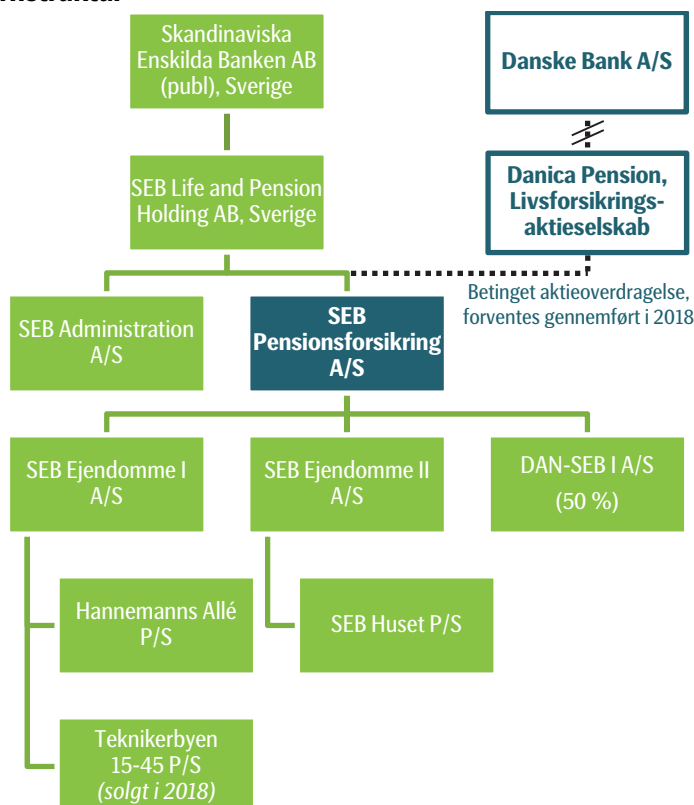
Skandinaviska Enskilda Banken AB (publ), Sverige

Danske Bank A/S

SEB Life and Pension Holding AB, Sverige

Danica Pension, Livsforsikringsaktieselskab

Betinget aktieoverdragelse, forventes gennemført i 2018

SEB Administration A/S

SEB Pensionsforsikring A/S

SEB Ejendomme I A/S

SEB Ejendomme II A/S

DAN-SEB I A/S (50 %)

Hannemanns Allé P/S

SEB Huset P/S

Teknikerbyen 15-45 P/S (solgt i 2018)